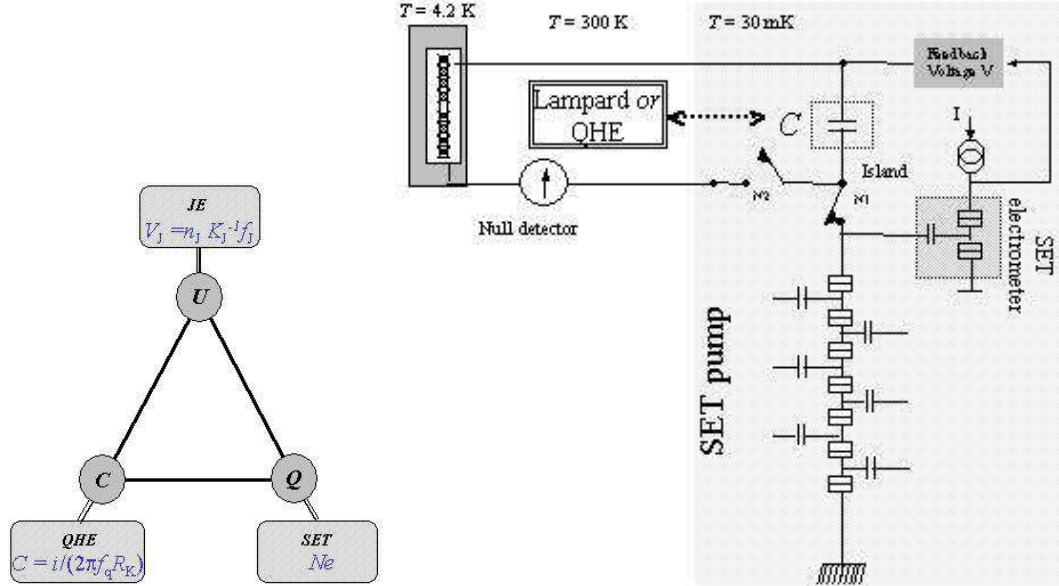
JE
$V_J = n_J K_J^{-1} f_J$

U

C

Q

QHE
$C = i/(2\pi f_q R_K)$

SET
$Ne$

$T = 4.2$ K

$T = 300$ K

$T = 30$ mK

Feedback Voltage V

Lampard or QHE

C

I

Island

N2

N1

Null detector

SET electrometer

SET pump